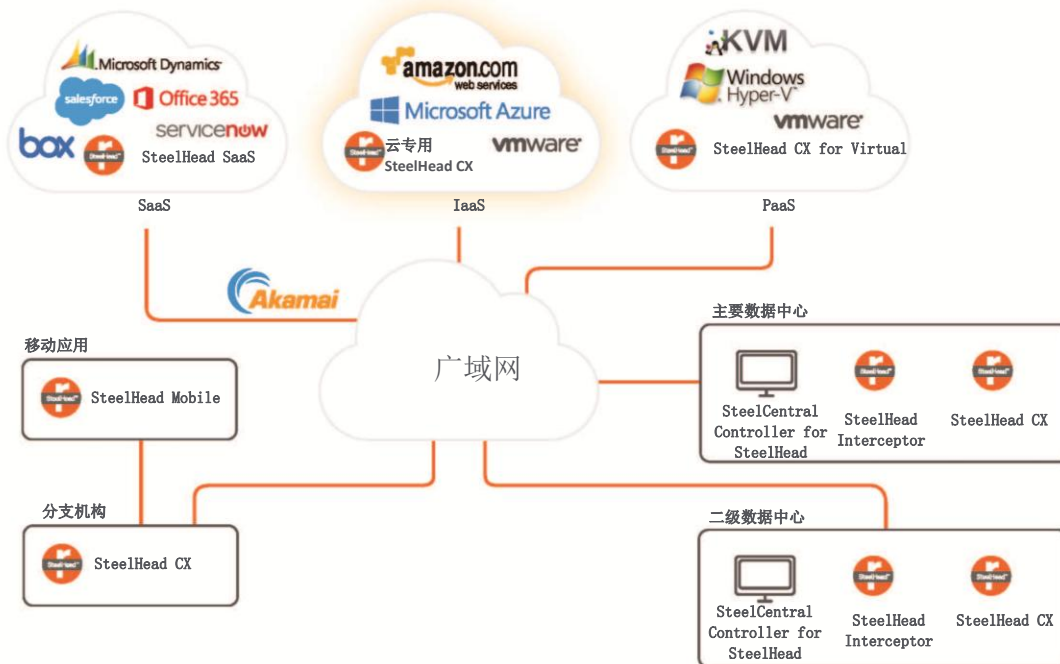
Microsoft Dynamics
salesforce
Office 365
servicenow
box
SteelHead SaaS
SaaS

amazon.com web services
Microsoft Azure
云专用 SteelHead CX
vmware
IaaS

KVM
Windows Hyper-V
vmware
SteelHead CX for Virtual
PaaS

Akamai

广域网

移动应用
SteelHead Mobile

分支机构
SteelHead CX

主要数据中心
SteelCentral Controller for SteelHead
SteelHead Interceptor
SteelHead CX

二级数据中心
SteelCentral Controller for SteelHead
SteelHead Interceptor
SteelHead CX